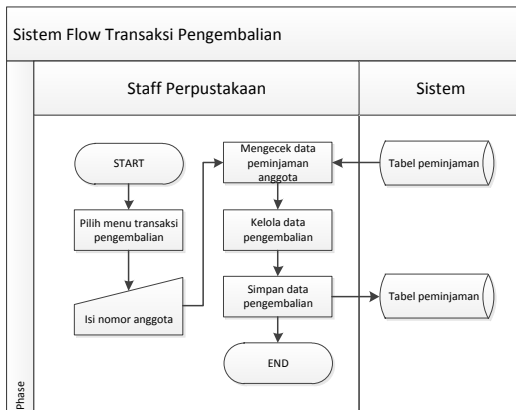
Sistem Flow Transaksi Pengembalian

Staff Perpustakaan

Sistem

START

Pilih menu transaksi pengembalian

Isi nomor anggota

Mengecek data peminjaman anggota

Tabel peminjaman

Kelola data pengembalian

Simpan data pengembalian

Tabel peminjaman

END

Phase